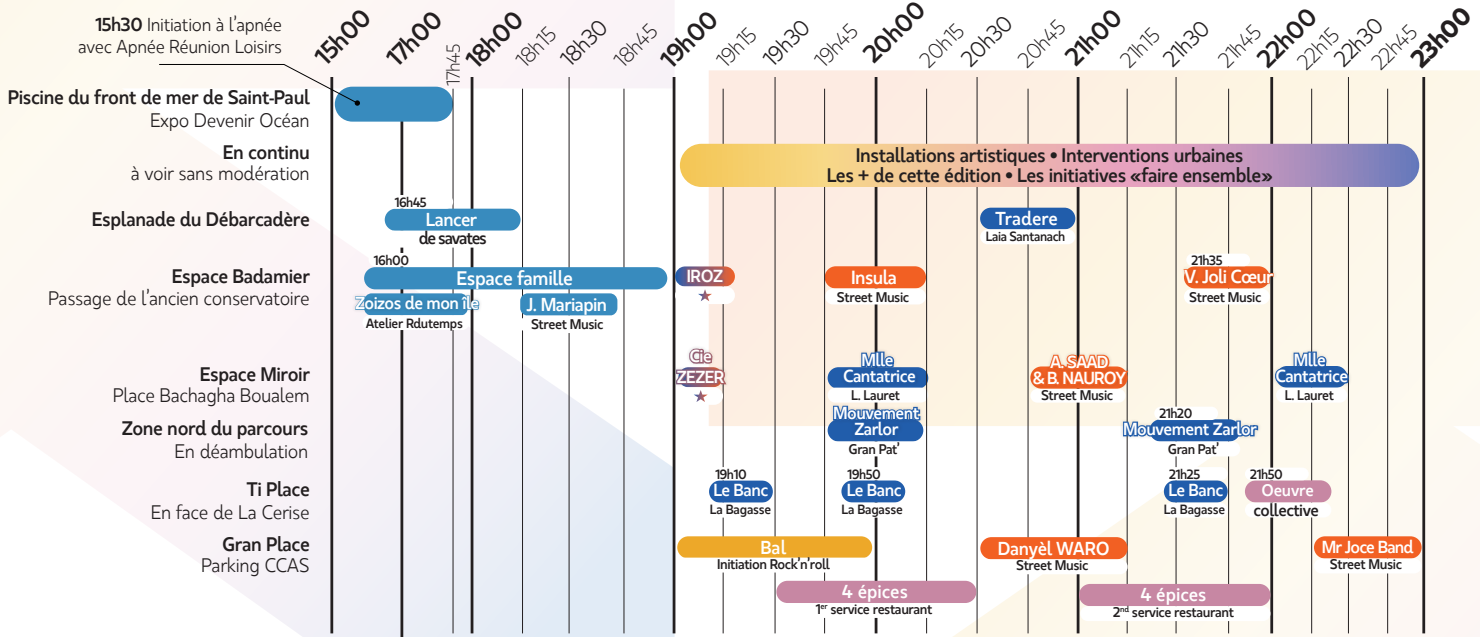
**15h30** Initiation à l'apnée avec Apnée Réunion Loisirs

15h00 17h00 17h45 18h00 18h15 18h30 18h45 19h00 19h15 19h30 19h45 20h00 20h15 20h30 20h45 21h00 21h15 21h30 21h45 22h00 22h15 22h30 22h45 23h00

**Piscine du front de mer de Saint-Paul**
Expo Devenir Océan

**En continu**
à voir sans modération

Installations artistiques • Interventions urbaines
Les + de cette édition • Les initiatives «faire ensemble»

**Esplanade du Débarcadère**

16h45 Lancer de savates

Tradere Laia Santanach

**Espace Badamier**
Passage de l'ancien conservatoire

16h00 Espace famille

IROZ ★

Insula Street Music

21h35 V. Joli Cœur Street Music

Zoizos de mon île Atelier Rdutemps

J. Mariapin Street Music

**Espace Miroir**
Place Bachagha Boualem

Cie ZEZER ★

Mlle Cantatrice L. Lauret

A. SAAD & B. NAUROY Street Music

Mlle Cantatrice L. Lauret

**Zone nord du parcours**
En déambulation

Mouvement Zarlor Gran Pat'

21h20 Mouvement Zarlor Gran Pat'

**Ti Place**
En face de La Cerise

19h10 Le Banc La Bagasse

19h50 Le Banc La Bagasse

21h25 Le Banc La Bagasse

21h50 Oeuvre collective

**Gran Place**
Parking CCAS

Bal Initiation Rock'n'roll

Danyèl WARO Street Music

Mr Joce Band Street Music

4 épices $1^{er}$ service restaurant

4 épices $2^{nd}$ service restaurant